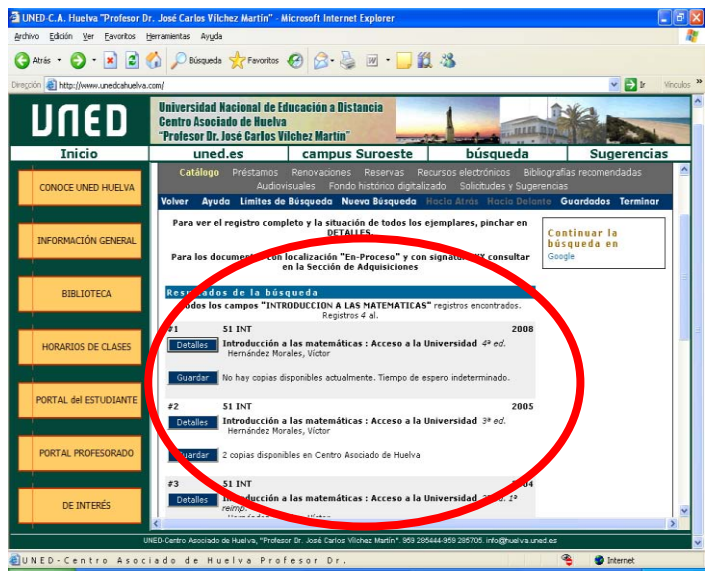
UNED-C.A. Huelva "Profesor Dr. José Carlos Vilchez Martín" - Microsoft Internet Explorer

Archivo Edición Ver Favoritos Herramientas Ayuda

Atrás Búsqueda Favoritos

Dirección http://www.unedcahuelva.com/ Ir Vínculos

UNED

Universidad Nacional de Educación a Distancia
Centro Asociado de Huelva
"Profesor Dr. José Carlos Vilchez Martín"

Inicio | uned.es | campus Suroeste | búsqueda | Sugerencias

CONOCE UNED HUELVA

INFORMACIÓN GENERAL

BIBLIOTECA

HORARIOS DE CLASES

PORTAL del ESTUDIANTE

PORTAL PROFESORADO

DE INTERÉS

Catálogo Préstamos Renovaciones Reservas Recursos electrónicos Bibliografías recomendadas Audiovisuales Fondo histórico digitalizado Solicitudes y Sugerencias

Volver Ayuda Limites de Búsqueda Nueva Búsqueda Hacia Atrás Hacia Delante Guardados Terminar

Para ver el registro completo y la situación de todos los ejemplares, pinchar en DETALLES.

Para los documentos con localización "En-Proceso" y con signatura XX consultar en la Sección de Adquisiciones

Continuar la búsqueda en Google

Resultados de la búsqueda
Todos los campos "INTRODUCCION A LAS MATEMATICAS" registros encontrados. Registros 4 al.

#1 51 INT 2008
Detalles Introducción a las matemáticas : Acceso a la Universidad 4ª ed.
Hernández Morales, Víctor
Guardar No hay copias disponibles actualmente. Tiempo de espero indeterminado.

#2 51 INT 2005
Detalles Introducción a las matemáticas : Acceso a la Universidad 3ª ed.
Hernández Morales, Víctor
Guardar 2 copias disponibles en Centro Asociado de Huelva

#3 51 INT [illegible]
Detalles Introducción a las matemáticas : Acceso a la Universidad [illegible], 1ª reimp.
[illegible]

UNED-Centro Asociado de Huelva, "Profesor Dr. José Carlos Vilchez Martín". 959 285444-959 285705. info@huelva.uned.es

UNED-Centro Asociado de Huelva Profesor Dr.

Internet